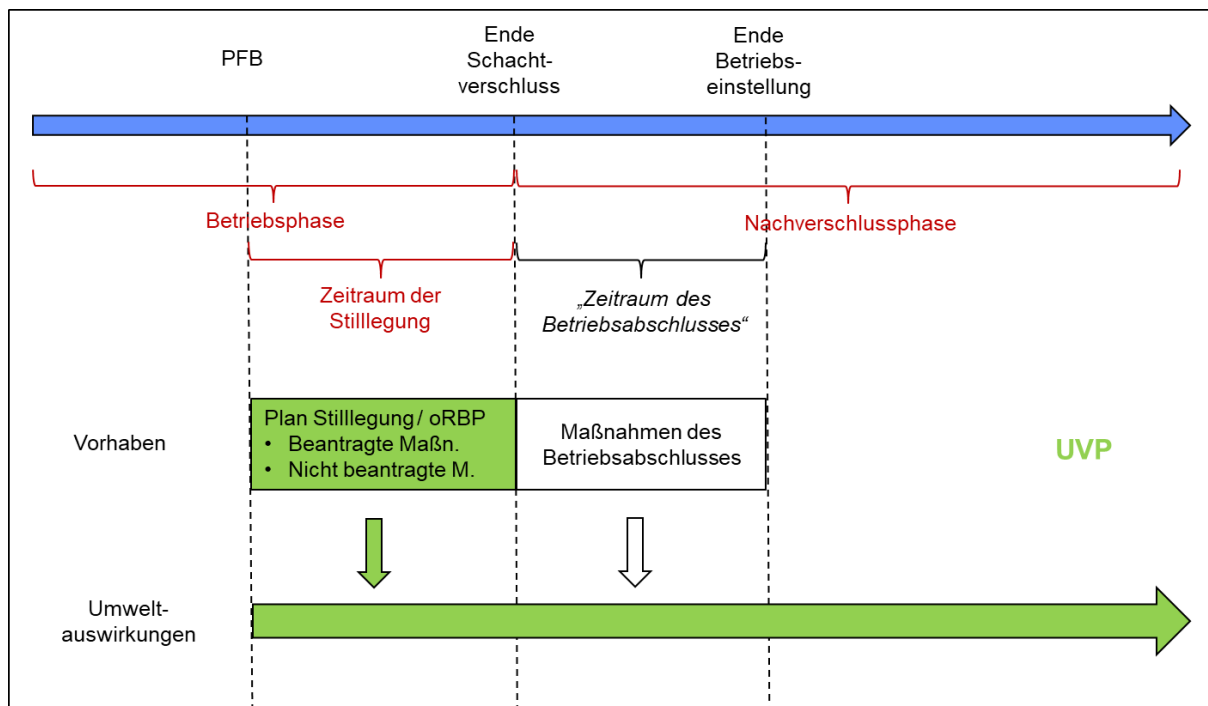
PFB

Ende Schachtverschluss

Ende Betriebseinstellung

Betriebsphase

Nachverschlussphase

Zeitraum der Stilllegung

„Zeitraum des Betriebsabschlusses“

Vorhaben

Plan Stilllegung / oRBP
• Beantragte Maßn.
• Nicht beantragte M.

Maßnahmen des Betriebsabschlusses

UVP

Umweltauswirkungen